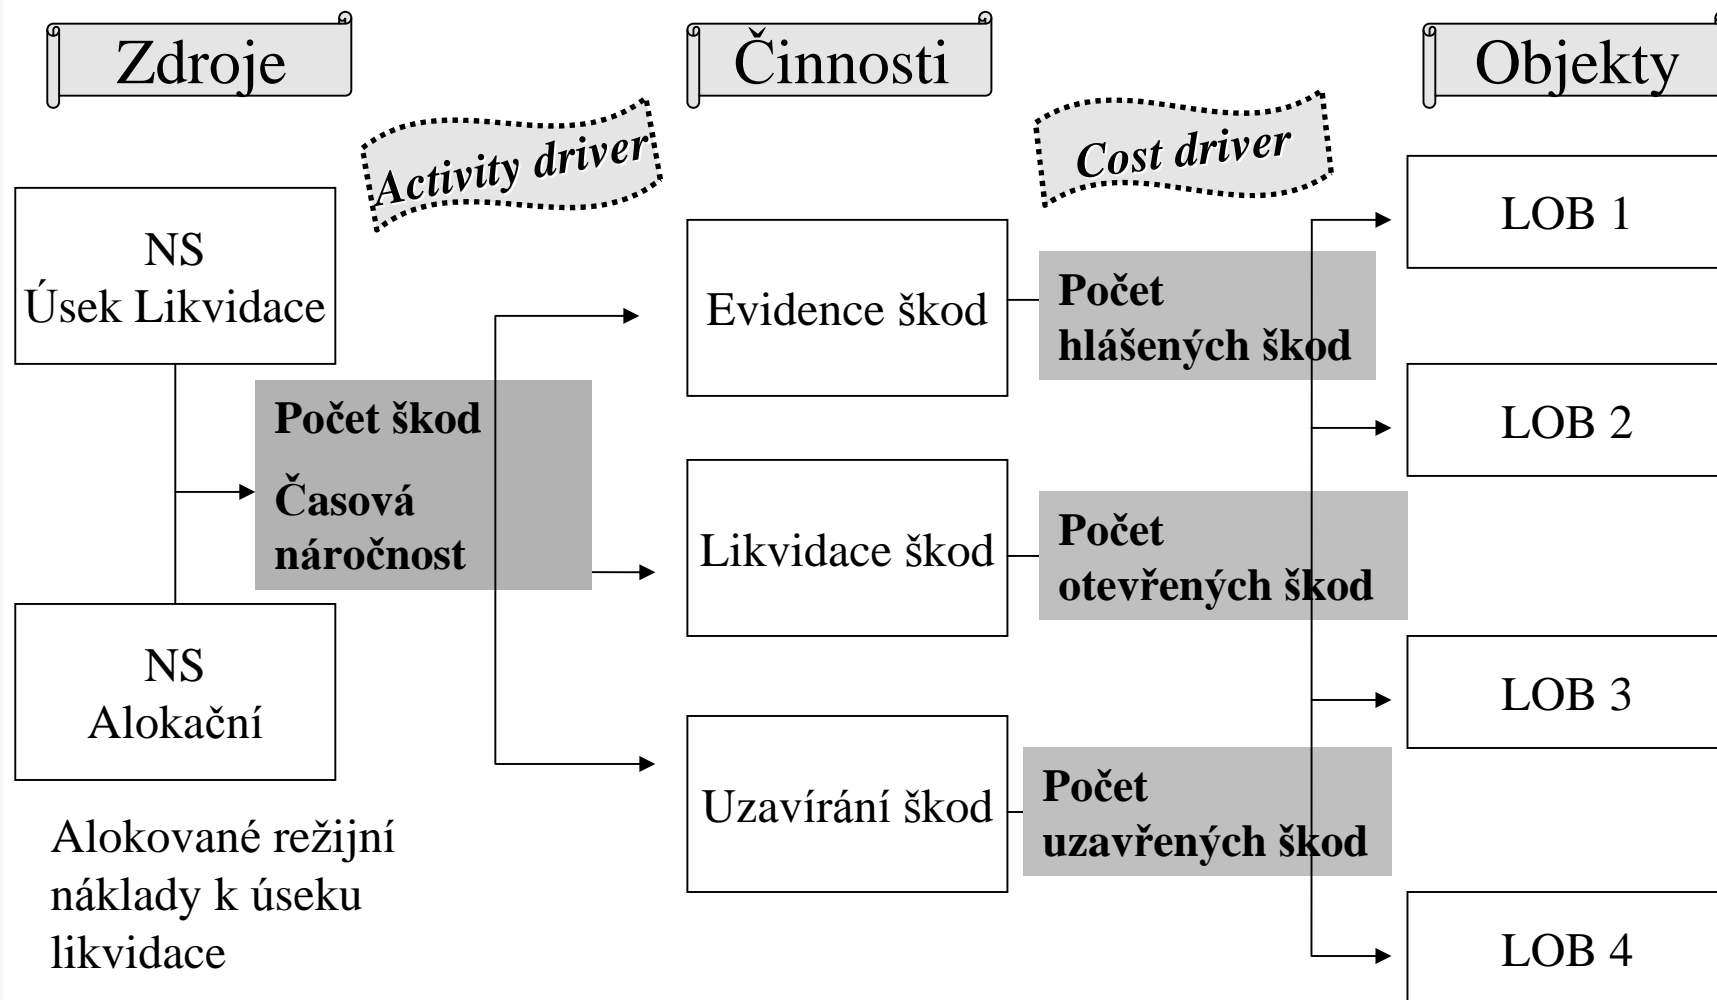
Zdroje

Činnosti

Objekty

Activity driver

Cost driver

NS
Úsek Likvidace

NS
Alokační

Alokované režijní náklady k úseku likvidace

Počet škod

Časová náročnost

Evidence škod

Likvidace škod

Uzavírání škod

Počet hlášených škod

Počet otevřených škod

Počet uzavřených škod

LOB 1

LOB 2

LOB 3

LOB 4